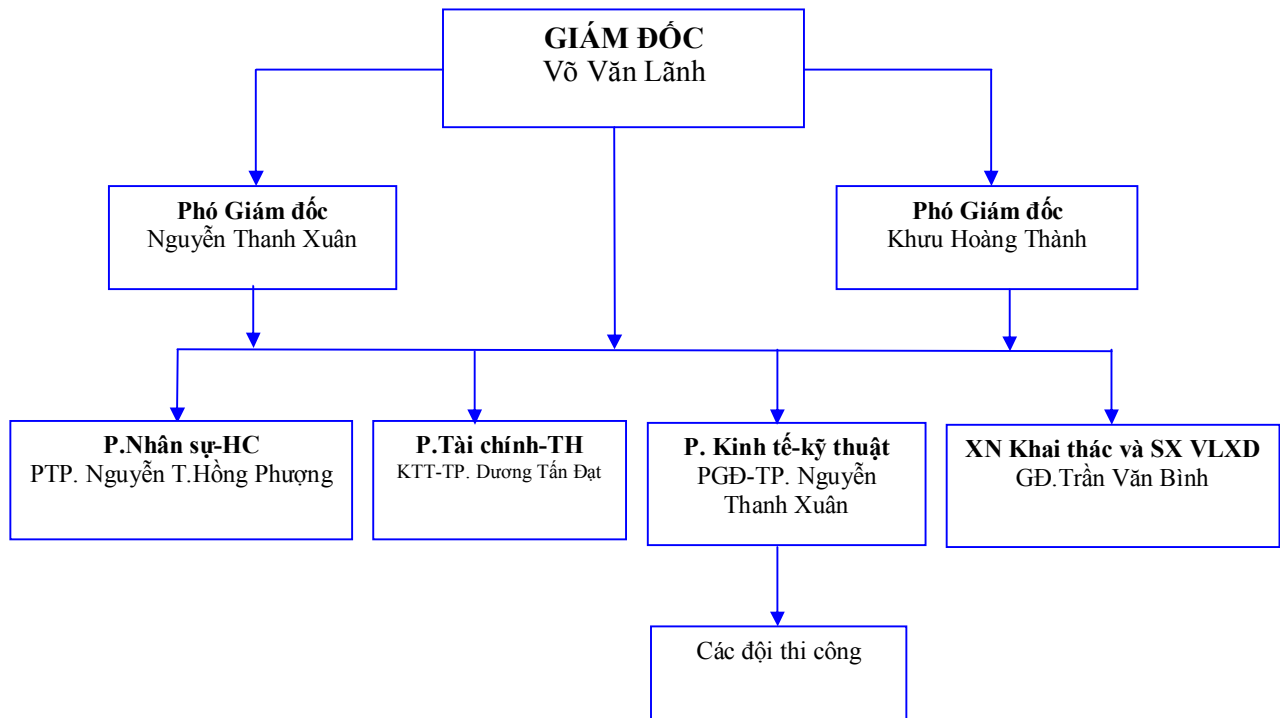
GIÁM ĐỐC
Võ Văn Lãnh

Phó Giám đốc
Nguyễn Thanh Xuân

Phó Giám đốc
Khưu Hoàng Thành

P.Nhân sự-HC
PTP. Nguyễn T.Hồng Phượng

P.Tài chính-TH
KTT-TP. Dương Tấn Đạt

P. Kinh tế-kỹ thuật
PGĐ-TP. Nguyễn Thanh Xuân

XN Khai thác và SX VLXD
GĐ.Trần Văn Bình

Các đội thi công